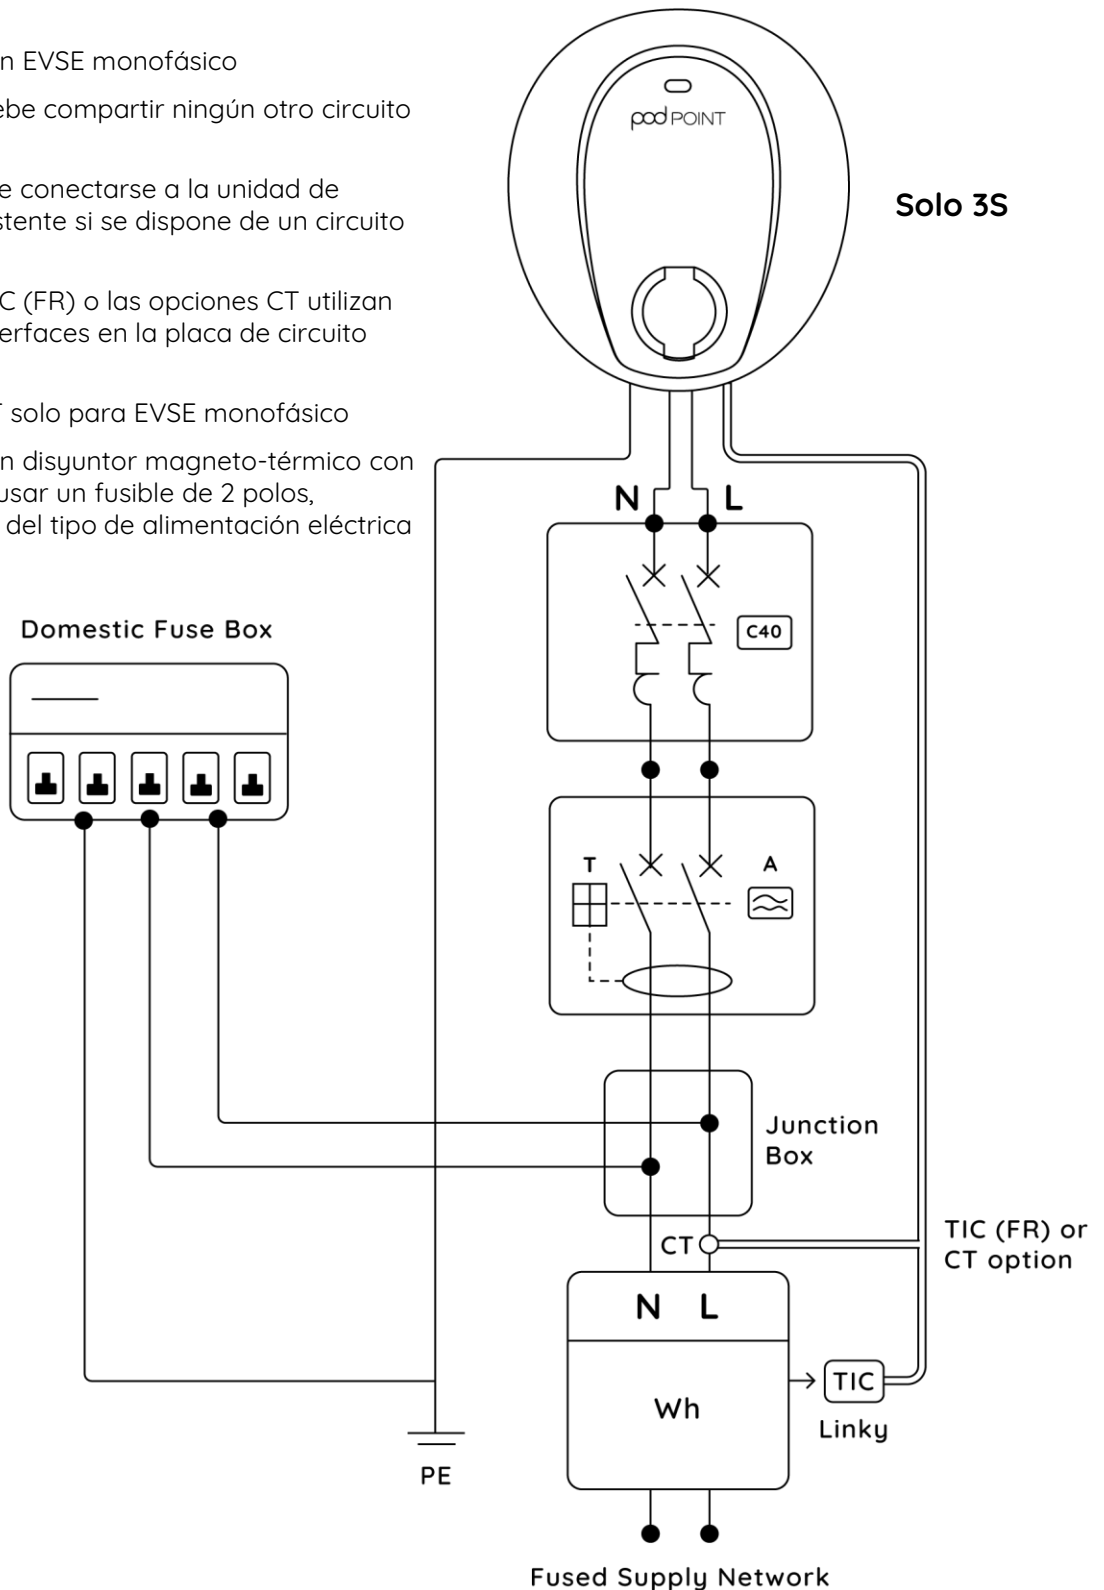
n EVSE monofásico

ebe compartir ningún otro circuito

e conectarse a la unidad de stente si se dispone de un circuito

C (FR) o las opciones CT utilizan erfaces en la placa de circuito

T solo para EVSE monofásico

n disyuntor magneto-térmico con usar un fusible de 2 polos, del tipo de alimentación eléctrica

pod POINT

Solo 3S

N L

C40

T A

Domestic Fuse Box

Junction Box

CT

TIC (FR) or CT option

N L

Wh

TIC

Linky

PE

Fused Supply Network